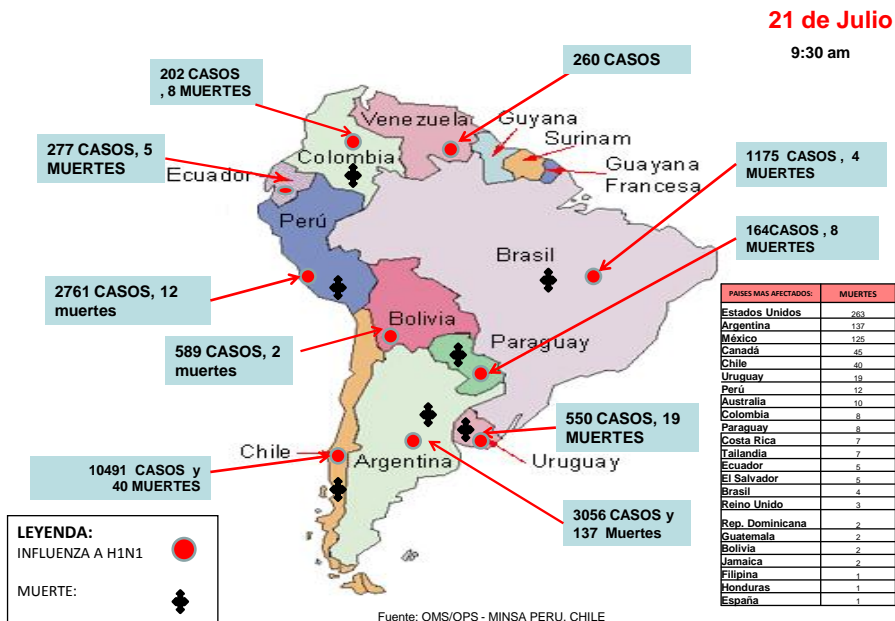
21 de Julio
9:30 am

202 CASOS
, 8 MUERTES

260 CASOS

277 CASOS, 5 MUERTES

1175 CASOS , 4 MUERTES

164CASOS , 8 MUERTES

2761 CASOS, 12 muertes

589 CASOS, 2 muertes

550 CASOS, 19 MUERTES

10491 CASOS y 40 MUERTES

3056 CASOS y 137 Muertes

Venezuela
Guyana
Surinam
Guayana Francesa
Colombia
Ecuador
Perú
Brasil
Bolivia
Paraguay
Chile
Argentina
Uruguay

| PAISES MAS AFECTADOS: | MUERTES |
|---|---|
| Estados Unidos | 263 |
| Argentina | 137 |
| México | 125 |
| Canadá | 45 |
| Chile | 40 |
| Uruguay | 19 |
| Perú | 12 |
| Australia | 10 |
| Colombia | 8 |
| Paraguay | 8 |
| Costa Rica | 7 |
| Tailandia | 7 |
| Ecuador | 5 |
| El Salvador | 5 |
| Brasil | 4 |
| Reino Unido | 3 |
| Rep. Dominicana | 2 |
| Guatemala | 2 |
| Bolivia | 2 |
| Jamaica | 2 |
| Filipina | 1 |
| Honduras | 1 |
| España | 1 |

LEYENDA:
INFLUENZA A H1N1
MUERTE:

Fuente: OMS/OPS - MINSA PERU, CHILE